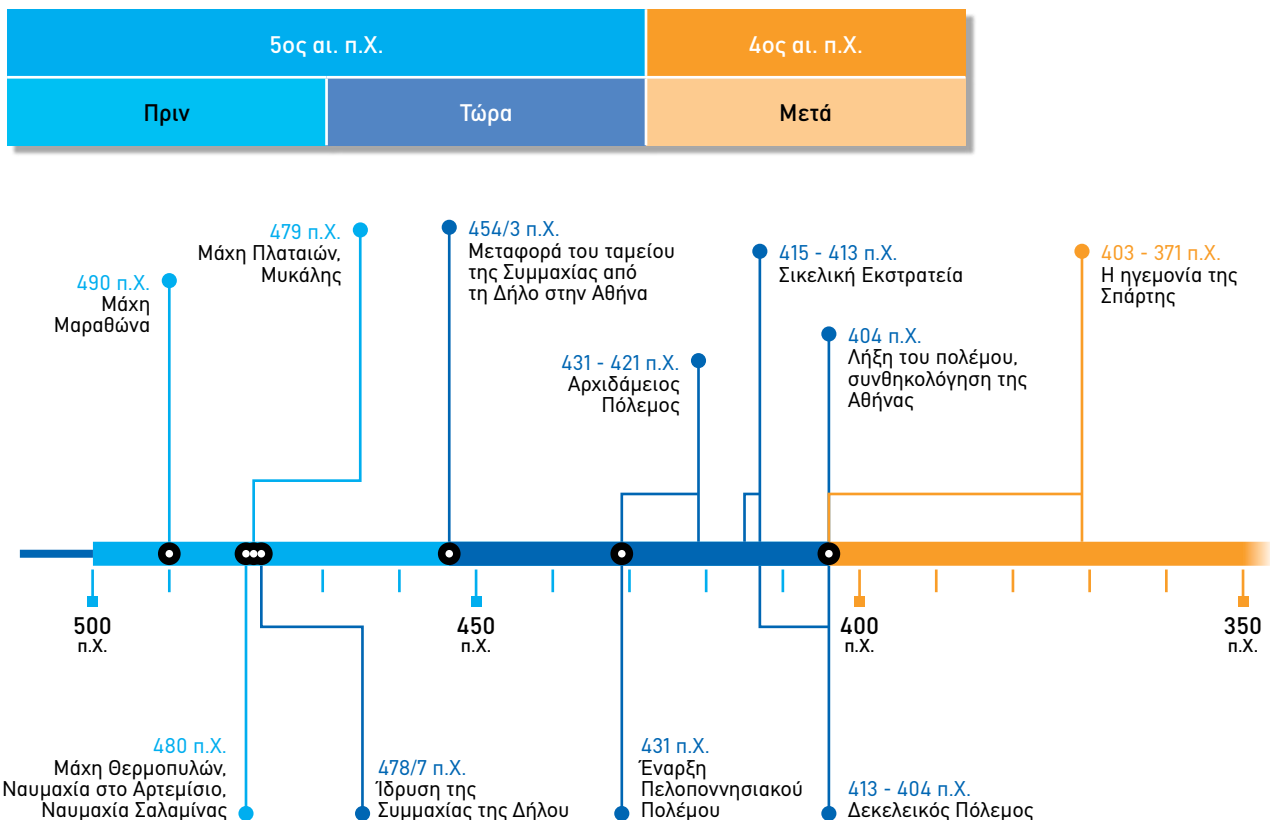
| 5ος αι. π.Χ. | | 4ος αι. π.Χ. |
|---|---|---|
| Πριν | Τώρα | Μετά |

490 π.Χ.
Μάχη Μαραθώνα

479 π.Χ.
Μάχη Πλαταιών, Μυκάλης

454/3 π.Χ.
Μεταφορά του ταμείου της Συμμαχίας από τη Δήλο στην Αθήνα

431 - 421 π.Χ.
Αρχιδάμειος Πόλεμος

415 - 413 π.Χ.
Σικελική Εκστρατεία

404 π.Χ.
Λήξη του πολέμου, συνθηκολόγηση της Αθήνας

403 - 371 π.Χ.
Η ηγεμονία της Σπάρτης

500 π.Χ.

450 π.Χ.

400 π.Χ.

350 π.Χ.

480 π.Χ.
Μάχη Θερμοπυλών, Ναυμαχία στο Αρτεμίσιο, Ναυμαχία Σαλαμίνας

478/7 π.Χ.
Ίδρυση της Συμμαχίας της Δήλου

431 π.Χ.
Έναρξη Πελοποννησιακού Πολέμου

413 - 404 π.Χ.
Δεκελεικός Πόλεμος